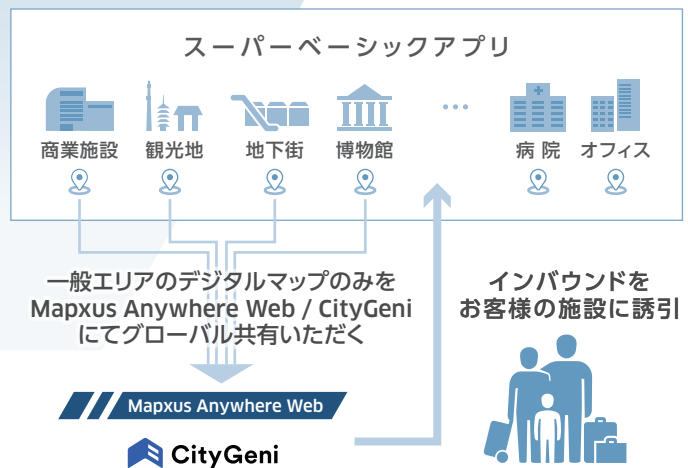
スーパーベーシックアプリ

商業施設

観光地

地下街

博物館

・・・

病院

オフィス

一般エリアのデジタルマップのみを Mapxus Anywhere Web / CityGeni にてグローバル共有いただく

Mapxus Anywhere Web

CityGeni

インバウンドを お客様の施設に誘引